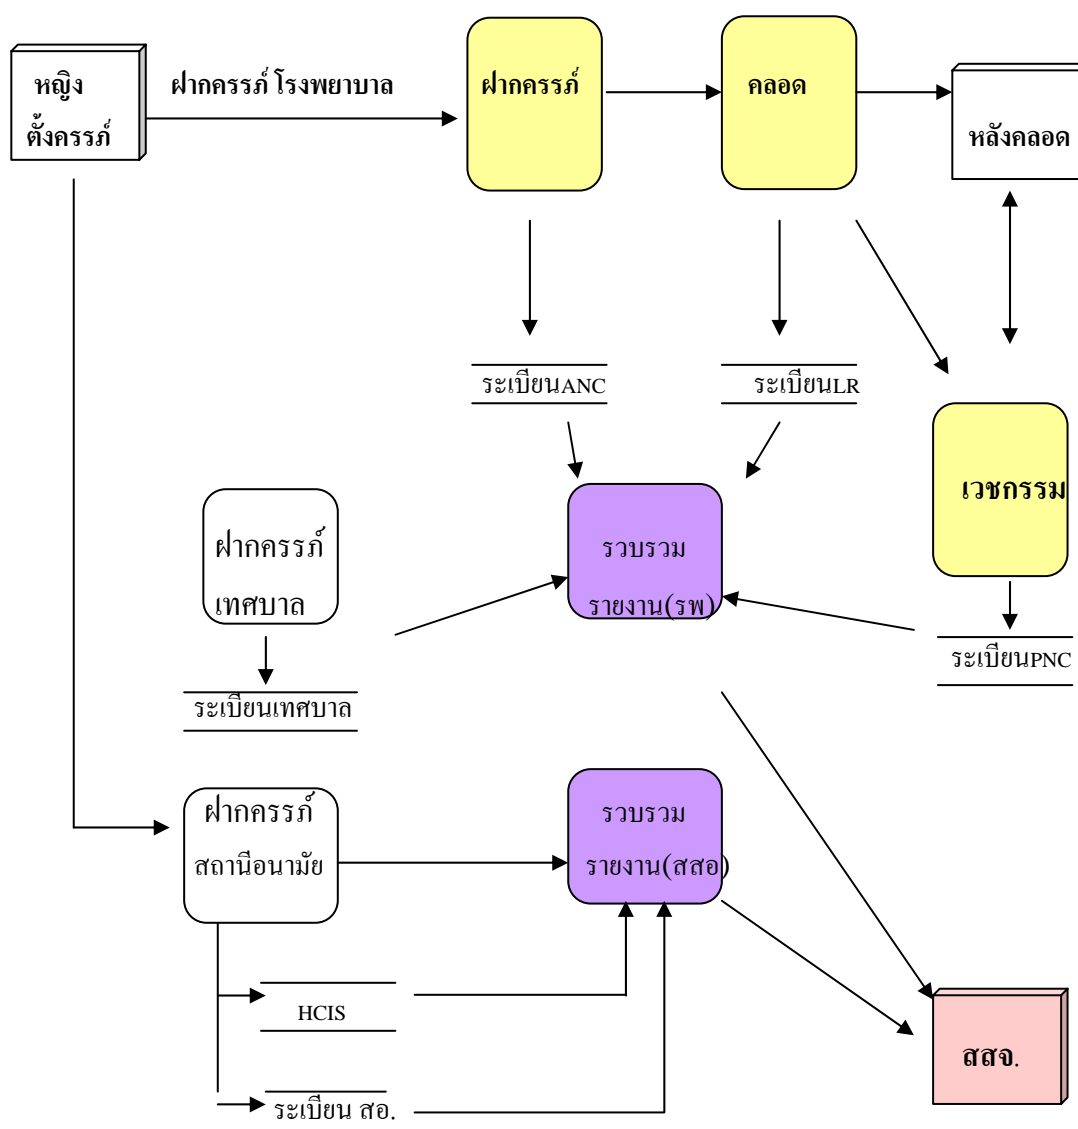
หญิง
ตั้งครรภ์

ฝากครรภ์ โรงพยาบาล

ฝากครรภ์

คลอด

หลังคลอด

ระเบียนANC

ระเบียนLR

เวชกรรม

ฝากครรภ์
เทศบาล

รวบรวม
รายงาน(รพ)

ระเบียนPNC

ระเบียนเทศบาล

ฝากครรภ์
สถานีอนามัย

รวบรวม
รายงาน(สสอ)

HCIS

สสจ.

ระเบียน สอ.